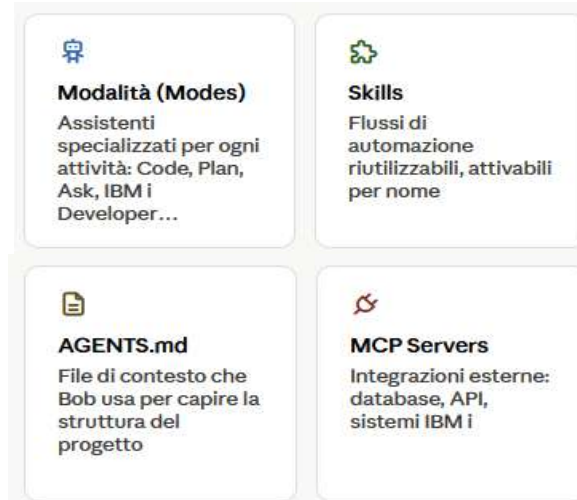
Modalità (Modes)
Assistenti specializzati per ogni attività: Code, Plan, Ask, IBM i Developer…

Skills
Flussi di automazione riutilizzabili, attivabili per nome

AGENTS.md
File di contesto che Bob usa per capire la struttura del progetto

MCP Servers
Integrazioni esterne: database, API, sistemi IBM i